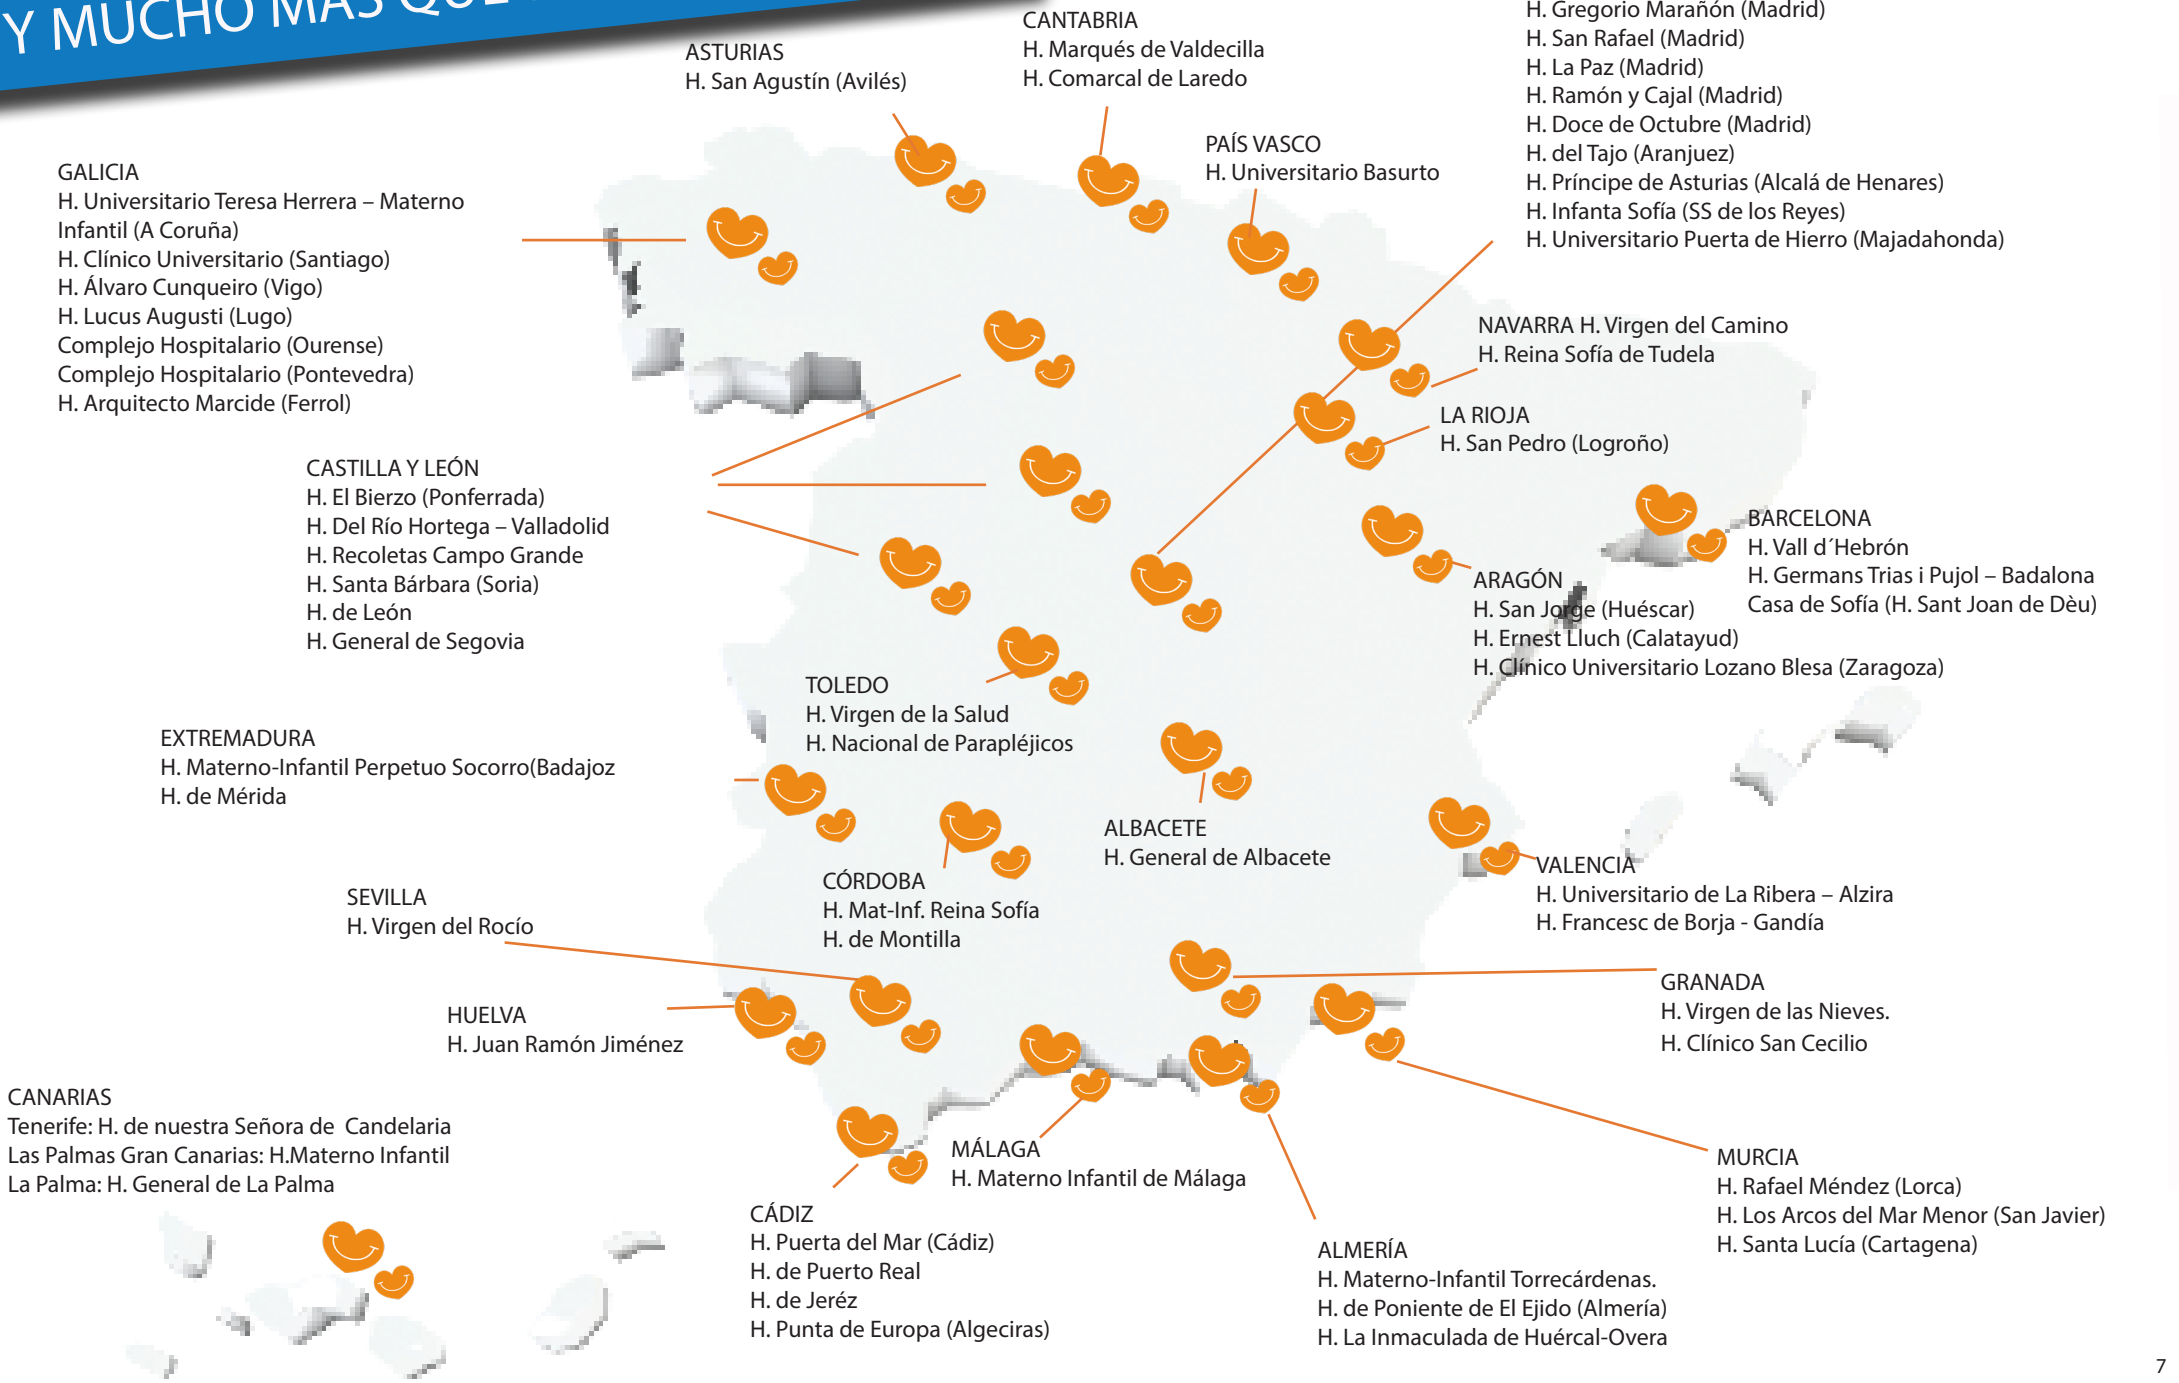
Y MUCHO MÁS QUE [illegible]

ASTURIAS
H. San Agustín (Avilés)

CANTABRIA
H. Marqués de Valdecilla
H. Comarcal de Laredo

H. Gregorio Marañón (Madrid)
H. San Rafael (Madrid)
H. La Paz (Madrid)
H. Ramón y Cajal (Madrid)
H. Doce de Octubre (Madrid)
H. del Tajo (Aranjuez)
H. Príncipe de Asturias (Alcalá de Henares)
H. Infanta Sofía (SS de los Reyes)
H. Universitario Puerta de Hierro (Majadahonda)

PAÍS VASCO
H. Universitario Basurto

GALICIA
H. Universitario Teresa Herrera – Materno Infantil (A Coruña)
H. Clínico Universitario (Santiago)
H. Álvaro Cunqueiro (Vigo)
H. Lucus Augusti (Lugo)
Complejo Hospitalario (Ourense)
Complejo Hospitalario (Pontevedra)
H. Arquitecto Marcide (Ferrol)

NAVARRA H. Virgen del Camino
H. Reina Sofía de Tudela

LA RIOJA
H. San Pedro (Logroño)

CASTILLA Y LEÓN
H. El Bierzo (Ponferrada)
H. Del Río Hortega – Valladolid
H. Recoletas Campo Grande
H. Santa Bárbara (Soria)
H. de León
H. General de Segovia

BARCELONA
H. Vall d´Hebrón
H. Germans Trias i Pujol – Badalona
Casa de Sofía (H. Sant Joan de Dèu)

ARAGÓN
H. San Jorge (Huéscar)
H. Ernest Lluch (Calatayud)
H. Clínico Universitario Lozano Blesa (Zaragoza)

TOLEDO
H. Virgen de la Salud
H. Nacional de Parapléjicos

EXTREMADURA
H. Materno-Infantil Perpetuo Socorro(Badajoz
H. de Mérida

ALBACETE
H. General de Albacete

VALENCIA
H. Universitario de La Ribera – Alzira
H. Francesc de Borja - Gandía

CÓRDOBA
H. Mat-Inf. Reina Sofía
H. de Montilla

SEVILLA
H. Virgen del Rocío

GRANADA
H. Virgen de las Nieves.
H. Clínico San Cecilio

HUELVA
H. Juan Ramón Jiménez

CANARIAS
Tenerife: H. de nuestra Señora de Candelaria
Las Palmas Gran Canarias: H.Materno Infantil
La Palma: H. General de La Palma

MÁLAGA
H. Materno Infantil de Málaga

MURCIA
H. Rafael Méndez (Lorca)
H. Los Arcos del Mar Menor (San Javier)
H. Santa Lucía (Cartagena)

CÁDIZ
H. Puerta del Mar (Cádiz)
H. de Puerto Real
H. de Jeréz
H. Punta de Europa (Algeciras)

ALMERÍA
H. Materno-Infantil Torrecárdenas.
H. de Poniente de El Ejido (Almería)
H. La Inmaculada de Huércal-Overa

7